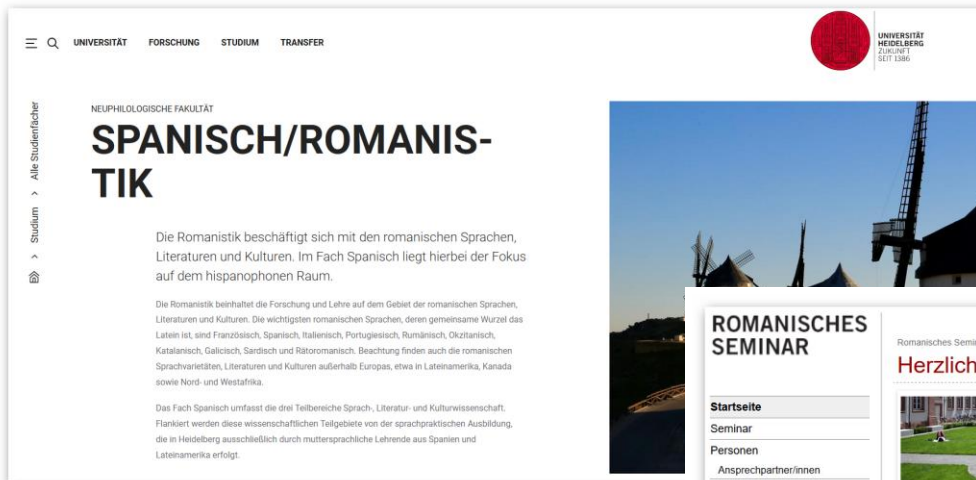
UNIVERSITÄT FORSCHUNG STUDIUM TRANSFER

UNIVERSITÄT HEIDELBERG ZUKUNFT SEIT 1386

Alle Studienfächer > Studium >

NEUPHILOLOGISCHE FAKULTÄT

SPANISCH/ROMANISTIK

Die Romanistik beschäftigt sich mit den romanischen Sprachen, Literaturen und Kulturen. Im Fach Spanisch liegt hierbei der Fokus auf dem hispanophonen Raum.

Die Romanistik beinhaltet die Forschung und Lehre auf dem Gebiet der romanischen Sprachen, Literaturen und Kulturen. Die wichtigsten romanischen Sprachen, deren gemeinsame Wurzel das Latein ist, sind Französisch, Spanisch, Italienisch, Portugiesisch, Rumänisch, Okzitanisch, Katalanisch, Galicisch, Sardisch und Rätoromanisch. Beachtung finden auch die romanischen Sprachvarietäten, Literaturen und Kulturen außerhalb Europas, etwa in Lateinamerika, Kanada sowie Nord- und Westafrika.

Das Fach Spanisch umfasst die drei Teilbereiche Sprach-, Literatur- und Kulturwissenschaft. Flankiert werden diese wissenschaftlichen Teilgebiete von der sprachpraktischen Ausbildung, die in Heidelberg ausschließlich durch muttersprachliche Lehrende aus Spanien und Lateinamerika erfolgt.

ROMANISCHES SEMINAR

Startseite
Seminar
Personen
Ansprechpartner/innen

Romanisches Semi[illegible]

Herzlich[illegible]